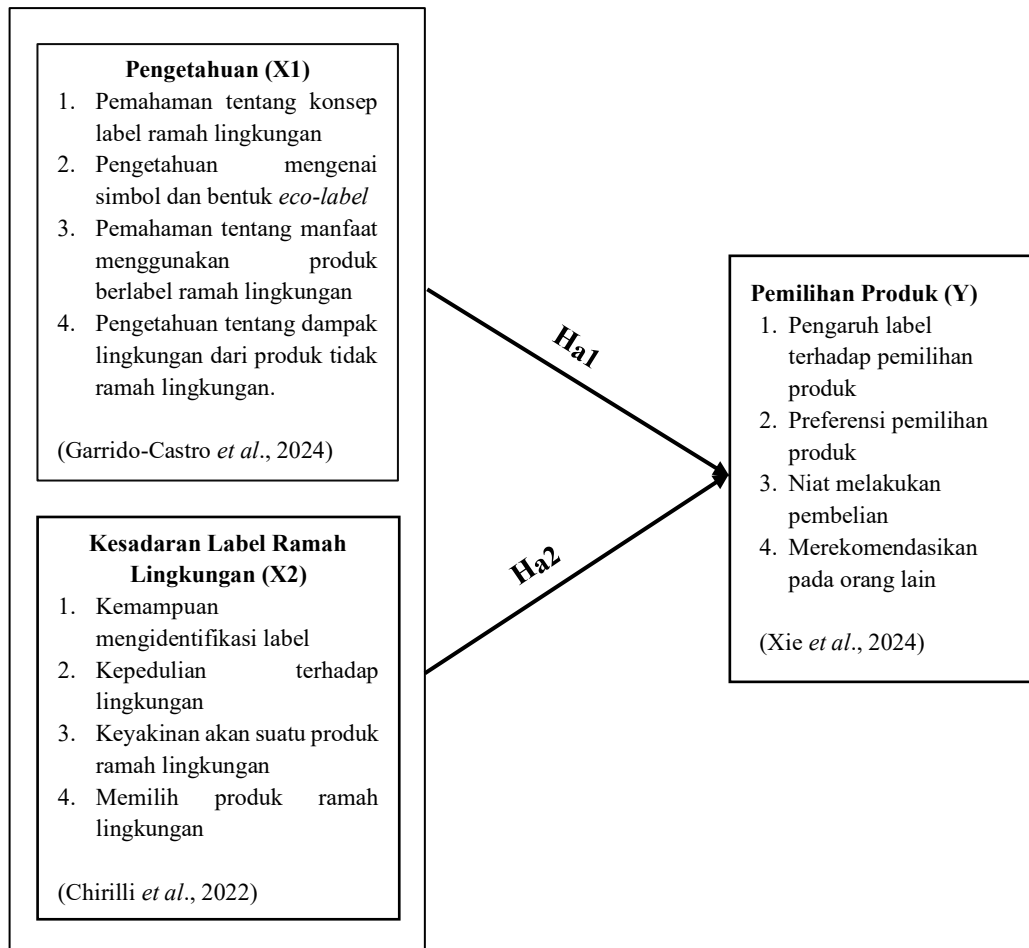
Pengetahuan (X1)
1. Pemahaman tentang konsep label ramah lingkungan
2. Pengetahuan mengenai simbol dan bentuk eco-label
3. Pemahaman tentang manfaat menggunakan produk berlabel ramah lingkungan
4. Pengetahuan tentang dampak lingkungan dari produk tidak ramah lingkungan.

(Garrido-Castro et al., 2024)

Kesadaran Label Ramah Lingkungan (X2)
1. Kemampuan mengidentifikasi label
2. Kepedulian terhadap lingkungan
3. Keyakinan akan suatu produk ramah lingkungan
4. Memilih produk ramah lingkungan

(Chirilli et al., 2022)

Ha1

Ha2

Pemilihan Produk (Y)
1. Pengaruh label terhadap pemilihan produk
2. Preferensi pemilihan produk
3. Niat melakukan pembelian
4. Merekomendasikan pada orang lain

(Xie et al., 2024)